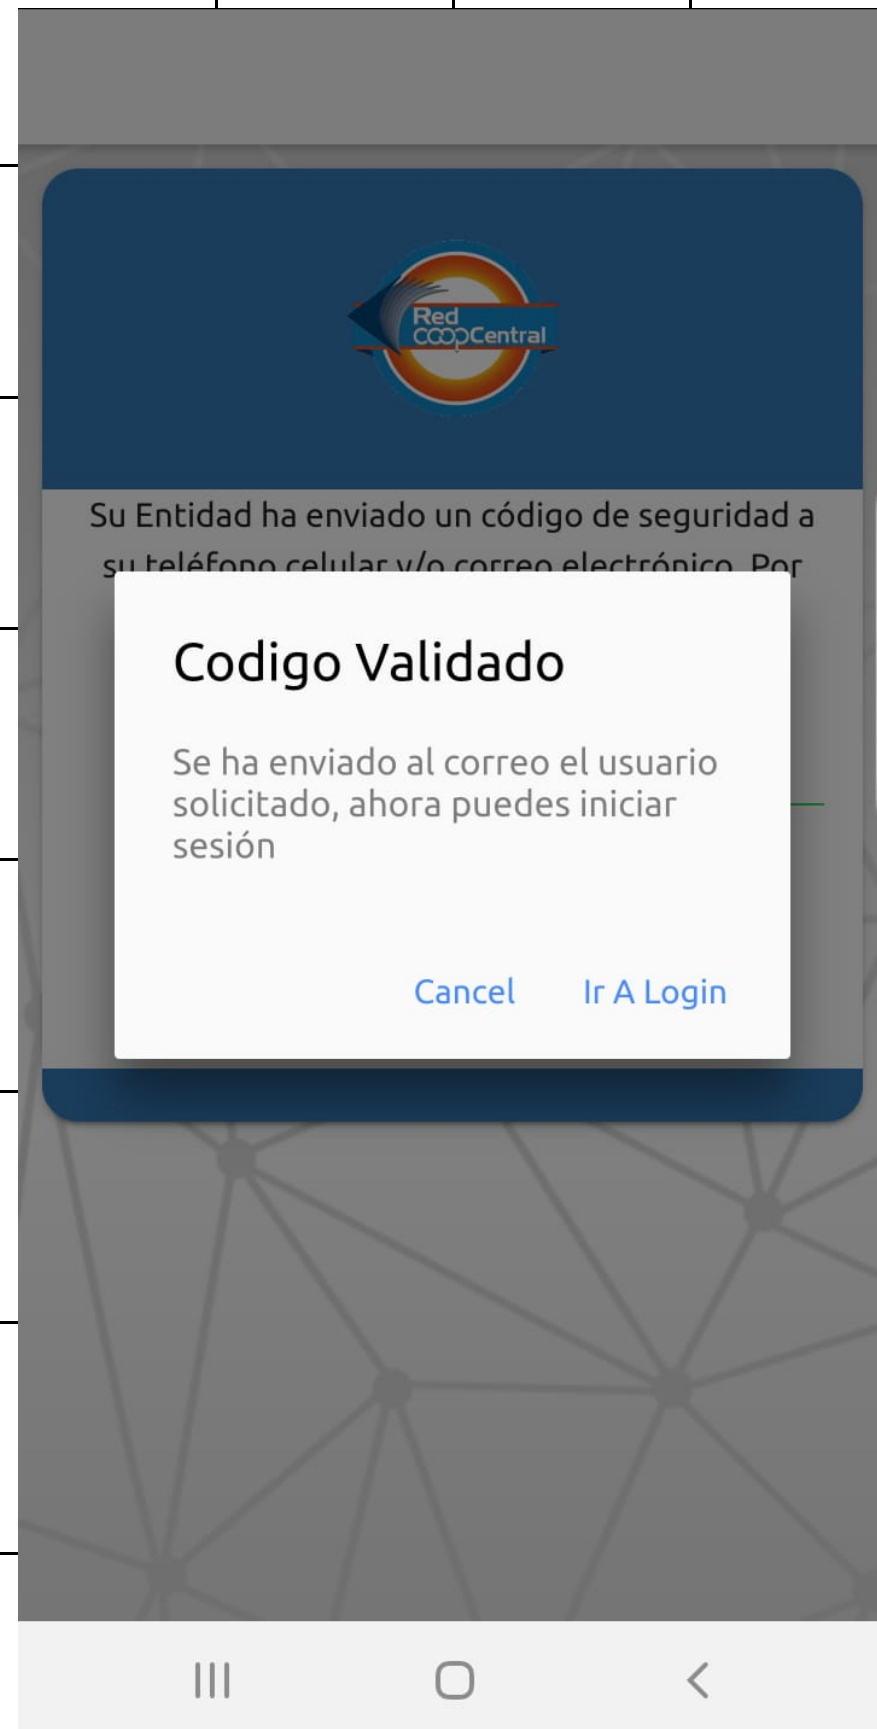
Red CoopCentral

Su Entidad ha enviado un código de seguridad a su teléfono celular y/o correo electrónico. Por

Codigo Validado

Se ha enviado al correo el usuario solicitado, ahora puedes iniciar sesión

Cancel Ir A Login